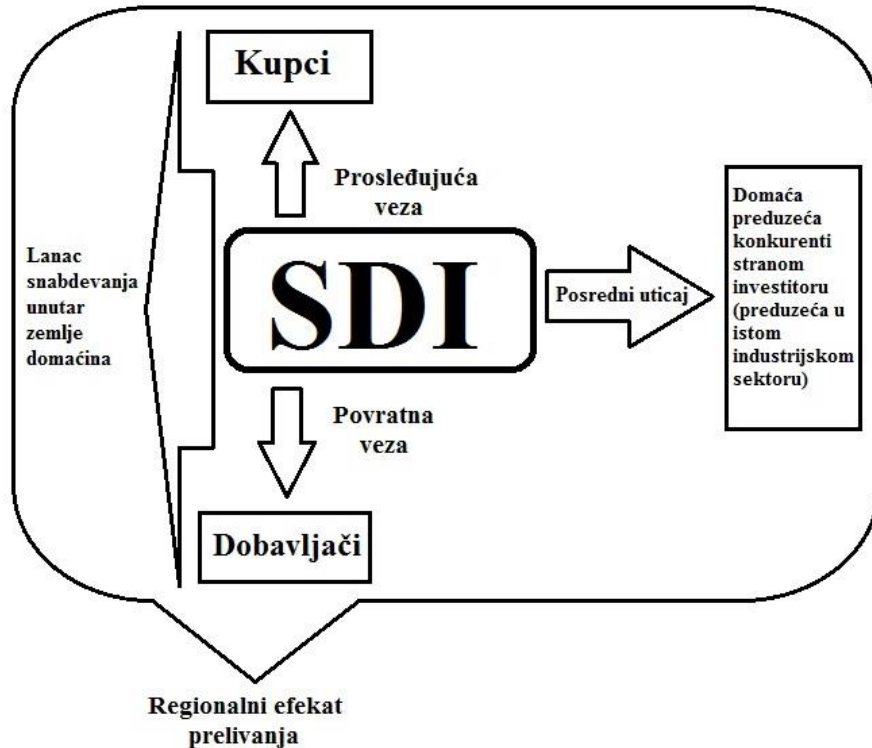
Kupci

Prosleđujuća veza

Lanac snabdevanja unutar zemlje domaćina

SDI

Posredni uticaj

Domaća preduzeća konkurenti stranom investitoru (preduzeća u istom industrijskom sektoru)

Povratna veza

Dobavljači

Regionalni efekat prelivanja